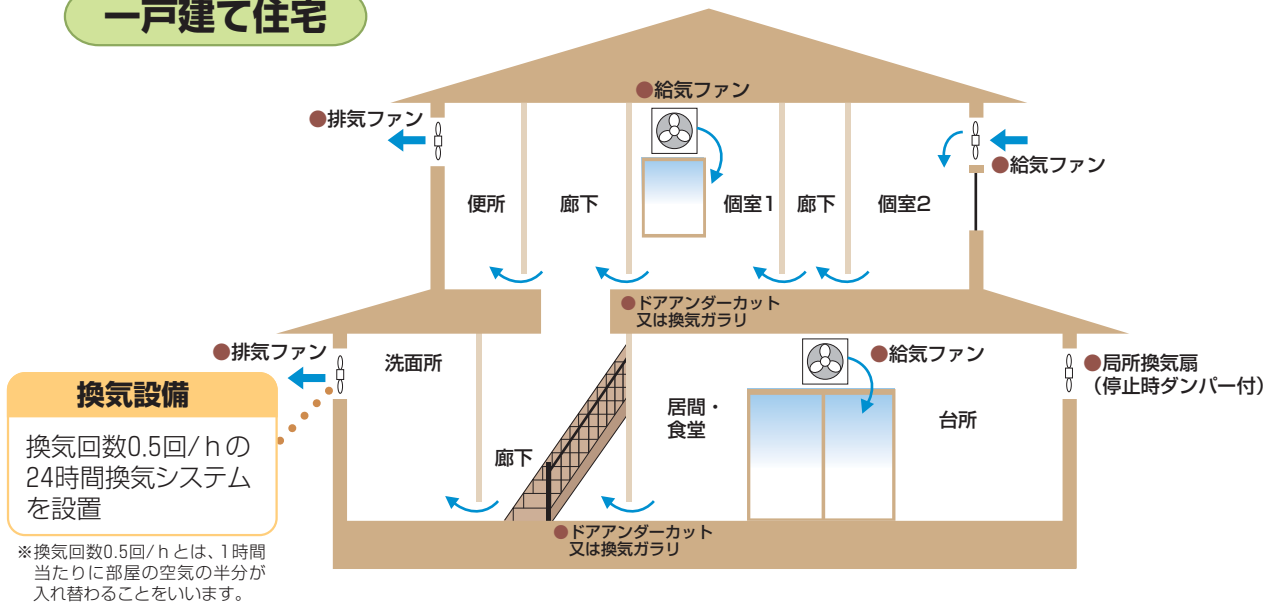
一戸建て住宅

●給気ファン

●排気ファン

●給気ファン

便所

廊下

個室1

廊下

個室2

●ドアアンダーカット
又は換気ガラリ

●排気ファン

洗面所

●給気ファン

●局所換気扇
（停止時ダンパー付）

換気設備

換気回数0.5回/hの24時間換気システムを設置

※換気回数0.5回/hとは、1時間当たりに部屋の空気の半分が入れ替わることをいいます。

居間・
食堂

台所

廊下

●ドアアンダーカット
又は換気ガラリ